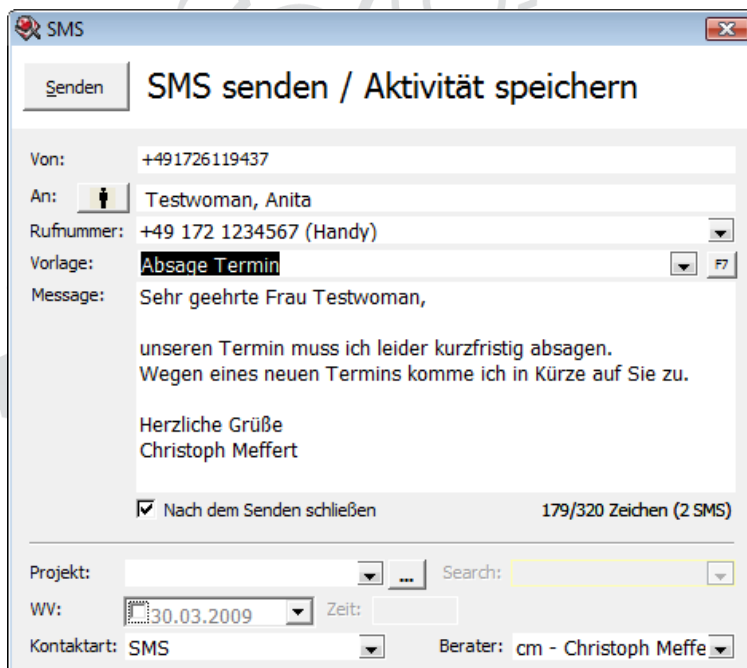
SMS

Senden

SMS senden / Aktivität speichern

Von: +491726119437

An: Testwoman, Anita

Rufnummer: +49 172 1234567 (Handy)

Vorlage: Absage Termin

F7

Message: Sehr geehrte Frau Testwoman,

unseren Termin muss ich leider kurzfristig absagen.
Wegen eines neuen Termins komme ich in Kürze auf Sie zu.

Herzliche Grüße
Christoph Meffert

Nach dem Senden schließen

179/320 Zeichen (2 SMS)

Projekt:

...

Search:

WV: 30.03.2009

Zeit:

Kontaktart: SMS

Berater: cm - Christoph Meffe